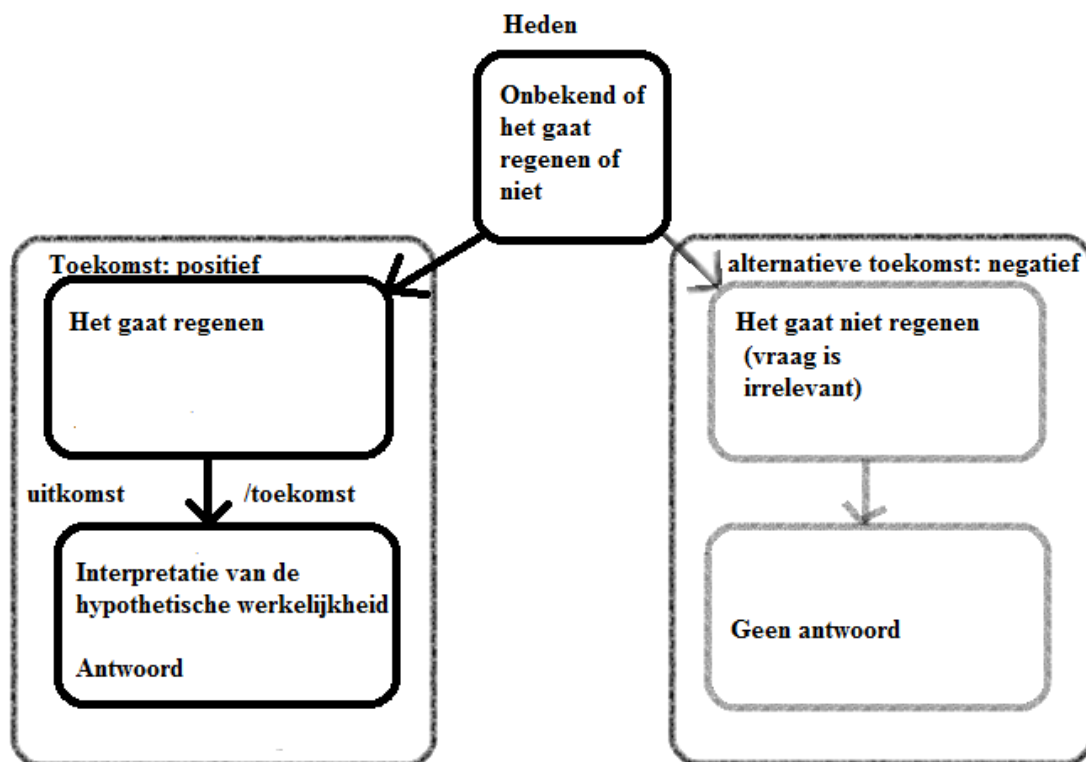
Heden

Onbekend of het gaat regenen of niet

Toekomst: positief

Het gaat regenen

uitkomst /toekomst

Interpretatie van de hypothetische werkelijkheid

Antwoord

alternatieve toekomst: negatief

Het gaat niet regenen (vraag is irrelevant)

Geen antwoord